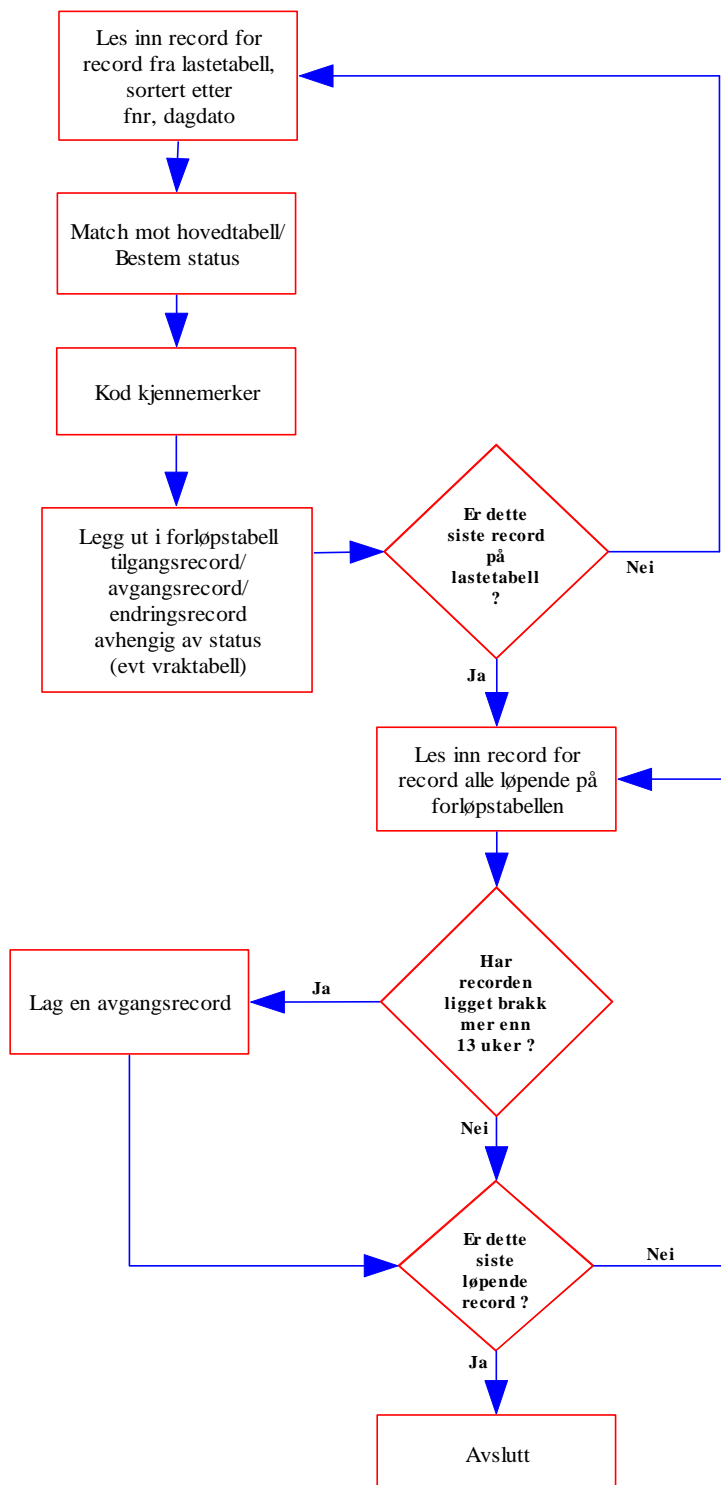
Les inn record for record fra lastetabell, sortert etter fnr, dagdato

Match mot hovedtabell/ Bestem status

Kod kjennemerker

Legg ut i forløpstabell tilgangsrecord/ avgangsrecord/ endringsrecord avhengig av status (evt vraktabell)

Er dette siste record på lastetabell ?

Nei

Ja

Les inn record for record alle løpende på forløpstabellen

Har recorden ligget brakk mer enn 13 uker ?

Ja

Lag en avgangsrecord

Nei

Er dette siste løpende record ?

Nei

Ja

Avslutt